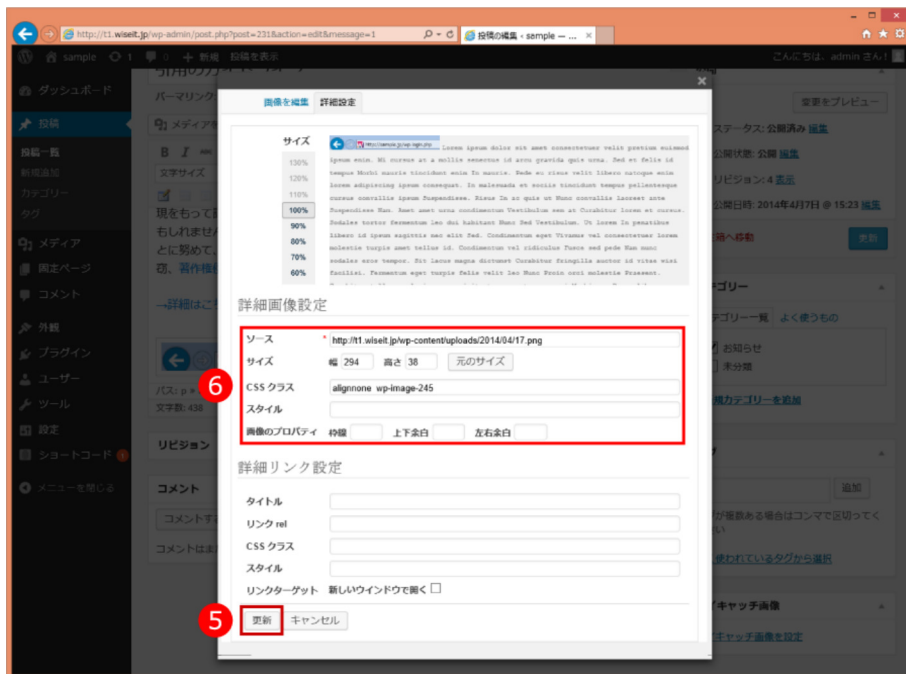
http://t1.wiseit.jp/wp-admin/post.php?post=231&action=edit&message=1

投稿の編集 ‹ sample — ...

sample 1 0 + 新規 投稿を表示

こんにちは、admin さん！

ダッシュボード

投稿

投稿一覧
新規追加
カテゴリー
タグ

メディア
固定ページ
コメント
外観
プラグイン
ユーザー
ツール
設定
ショートコード
メニューを閉じる

パーマリンク
メディアを
文字サイズ
現をもって
もしれませ
とに努めて
ロ、著作権
→詳細はこ
パス: p »
文字数: 436
リビジョン
コメント
コメントす
コメントはま

画像を編集 詳細設定

サイズ
130%
120%
110%
100%
90%
80%
70%
60%

詳細画像設定

ソース * http://t1.wiseit.jp/wp-content/uploads/2014/04/17.png
サイズ 幅 294 高さ 38 元のサイズ
CSS クラス alignnone wp-image-245
スタイル
画像のプロパティ 枠線 上下余白 左右余白

6

詳細リンク設定

タイトル
リンク rel
CSS クラス
スタイル
リンクターゲット 新しいウインドウで開く

5

更新 キャンセル

変更をプレビュー
ステータス: 公開済み 編集
公開状態: 公開 編集
リビジョン: 4 表示
公開日時: 2014年4月7日 @ 15:23 編集
箱へ移動
更新
テゴリー
テゴリー一覧 よく使うもの
お知らせ
未分類
規カテゴリーを追加
追加
が複数ある場合はコンマで区切ってく
使われているタグから選択
イキャッチ画像
キャッチ画像を設定